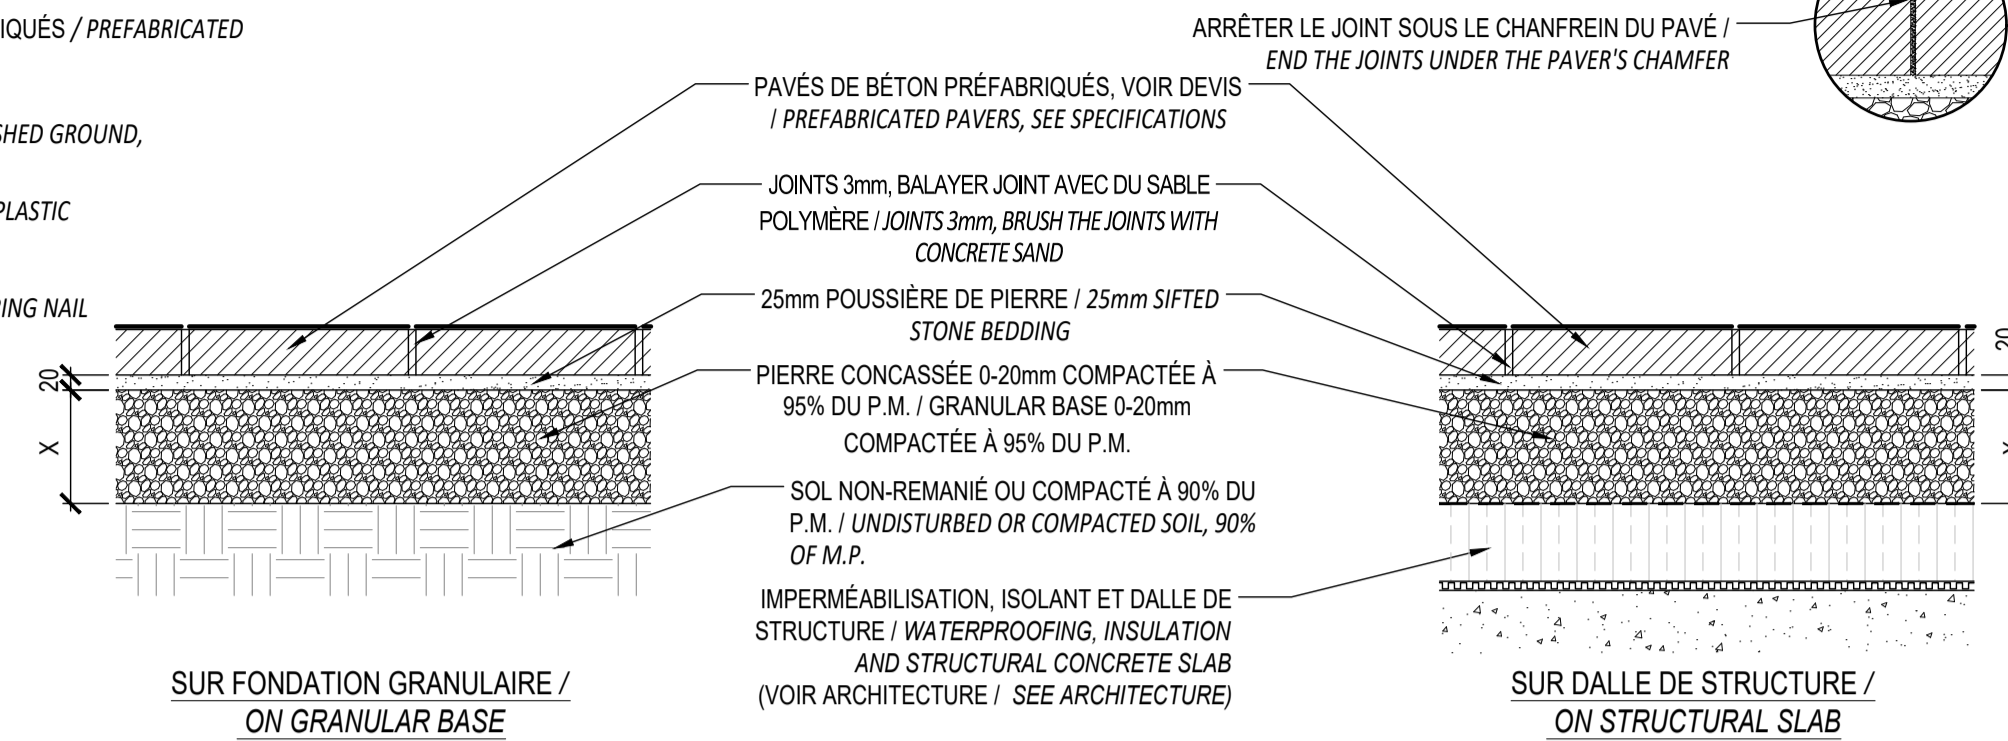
IQUÉS / PREFABRICATED

SHED GROUND,

PLASTIC

ING NAIL

ARRÊTER LE JOINT SOUS LE CHANFREIN DU PAVÉ / END THE JOINTS UNDER THE PAVER'S CHAMFER

PAVÉS DE BÉTON PRÉFABRIQUÉS, VOIR DEVIS / PREFABRICATED PAVERS, SEE SPECIFICATIONS

JOINTS 3mm, BALAYER JOINT AVEC DU SABLE POLYMÈRE / JOINTS 3mm, BRUSH THE JOINTS WITH CONCRETE SAND

25mm POUSSIÈRE DE PIERRE / 25mm SIFTED STONE BEDDING

PIERRE CONCASSÉE 0-20mm COMPACTÉE À 95% DU P.M. / GRANULAR BASE 0-20mm COMPACTÉE À 95% DU P.M.

SOL NON-REMANIÉ OU COMPACTÉ À 90% DU P.M. / UNDISTURBED OR COMPACTED SOIL, 90% OF M.P.

IMPERMÉABILISATION, ISOLANT ET DALLE DE STRUCTURE / WATERPROOFING, INSULATION AND STRUCTURAL CONCRETE SLAB (VOIR ARCHITECTURE / SEE ARCHITECTURE)

20

X

20

X

SUR FONDATION GRANULAIRE / ON GRANULAR BASE

SUR DALLE DE STRUCTURE / ON STRUCTURAL SLAB